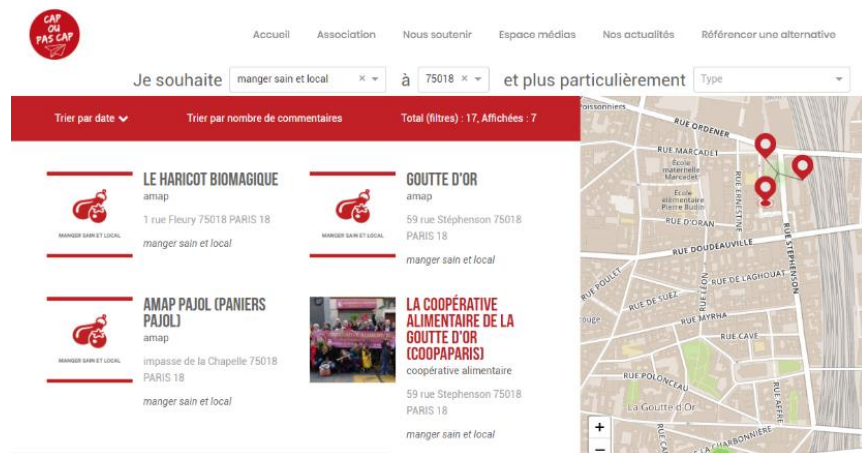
CAP OU PAS CAP

Accueil Association Nous soutenir Espace médias Nos actualités Référencer une alternative

Je souhaite manger sain et local × à 75018 × et plus particulièrement Type

Trier par date Trier par nombre de commentaires Total (filtres) : 17, Affichées : 7

MANGER SAIN ET LOCAL

LE HARICOT BIOMAGIQUE
amap
1 rue Fleury 75018 PARIS 18
manger sain et local

MANGER SAIN ET LOCAL

GOUTTE D'OR
amap
59 rue Stéphenson 75018 PARIS 18
manger sain et local

MANGER SAIN ET LOCAL

AMAP PAJOL (PANIERS PAJOL)
amap
impasse de la Chapelle 75018 PARIS 18
manger sain et local

LA COOPÉRATIVE ALIMENTAIRE DE LA GOUTTE D'OR (COOPAPARIS)
coopérative alimentaire
59 rue Stephenson 75018 PARIS 18
manger sain et local

Poissonniers
RUE ORDENER
RUE MARCADET
École maternelle Marcadet
École élémentaire Pierre Budin
RUE ERNESTINE
RUE D'ORAN
RUE DOUDEAUVILLE
RUE STEPHENSON
RUE POULET
RUE DE SUEZ
RUE DE L'AGHOUAT
RUE LÉON
RUE MYRHA
RUE CAVE
RUE POLONCEAU
RUE AFFRE
La Goutte d'Or
RUE DE LA CHARBONNIÈRE
+
−